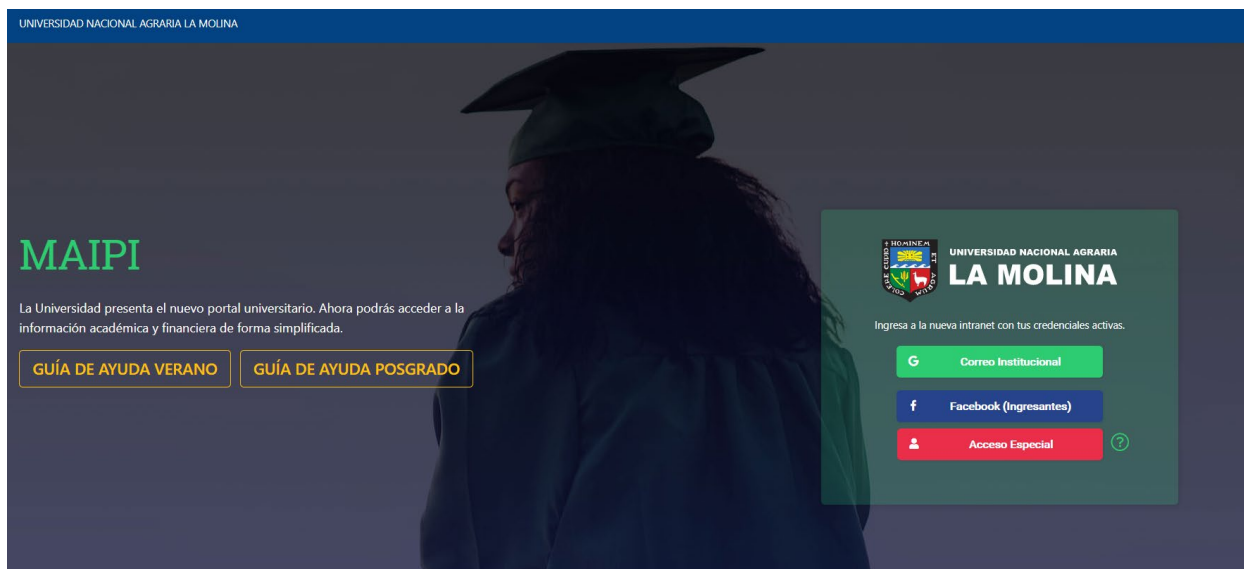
UNIVERSIDAD NACIONAL AGRARIA LA MOLINA

MAIPI

La Universidad presenta el nuevo portal universitario. Ahora podrás acceder a la información académica y financiera de forma simplificada.

GUÍA DE AYUDA VERANO

GUÍA DE AYUDA POSGRADO

HOMINEM ET AGRUM COLERE CULTO

UNIVERSIDAD NACIONAL AGRARIA
LA MOLINA

Ingresa a la nueva intranet con tus credenciales activas.

G Correo Institucional

f Facebook (Ingresantes)

Acceso Especial

?